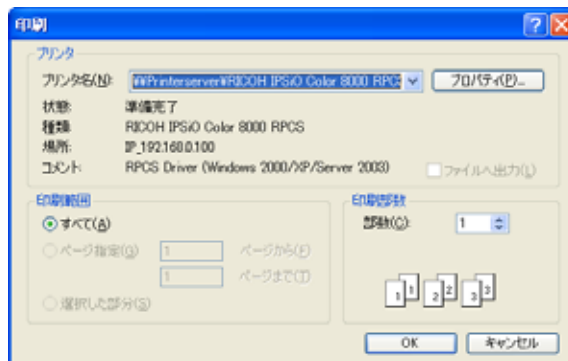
印刷

プリンタ

プリンタ名(N): ¥¥Printerserver¥RICOH IPSiO Color 8000 RPCS

プロパティ(P)...

状態: 準備完了

種類: RICOH IPSiO Color 8000 RPCS

場所: IP_192.168.0.100

コメント: RPCS Driver (Windows 2000/XP/Server 2003)

ファイルへ出力(L)

印刷範囲

すべて(A)

ページ指定(G) 1 ページから(F)

1 ページまで(T)

選択した部分(S)

印刷部数

部数(C): 1

1 1 2 2 3 3

OK

キャンセル